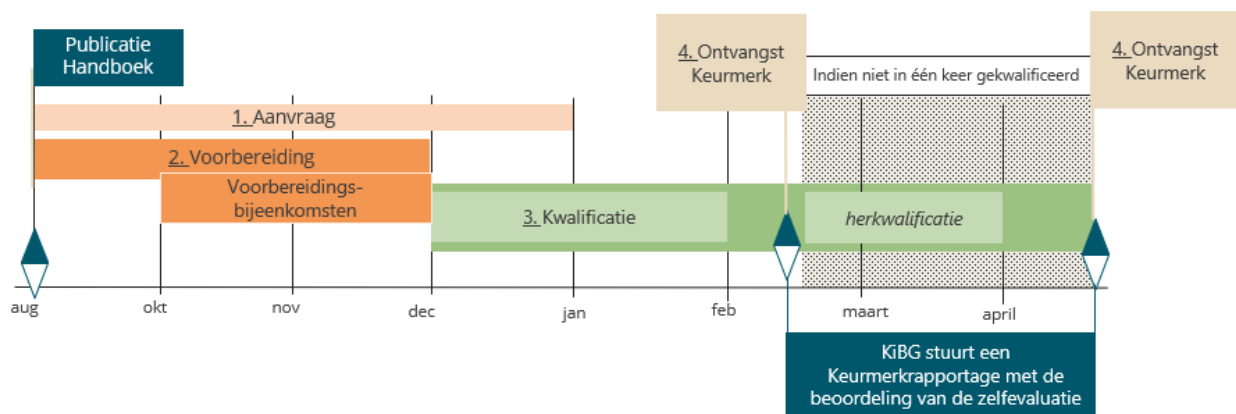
Publicatie Handboek

4. Ontvangst Keurmerk

Indien niet in één keer gekwalificeerd

4. Ontvangst Keurmerk

1. Aanvraag

2. Voorbereiding

Voorbereidingsbijeenkomsten

3. Kwalificatie

herkwalificatie

aug

okt

nov

dec

jan

feb

maart

april

KiBG stuurt een Keurmerkrapportage met de beoordeling van de zelfevaluatie